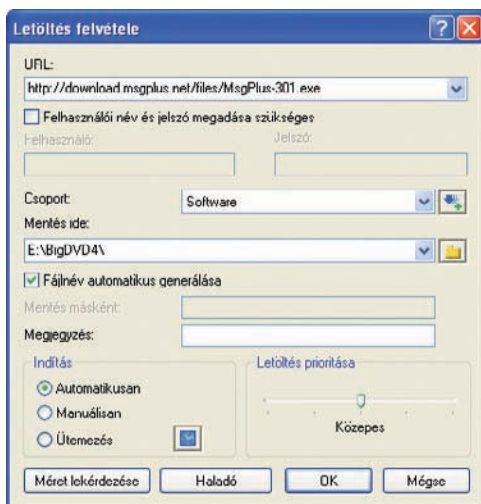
Letöltés felvétele

URL:

http://download.msgplus.net/files/MsgPlus-301.exe

Felhasználói név és jelszó megadása szükséges

Felhasználó:

Jelszó:

Csoport:

Software

Mentés ide:

E:\BigDVD4\

Fájlnév automatikus generálása

Mentés másként:

Megjegyzés:

Indítás

Automatikusan

Manuálisan

Ütemezés

Letöltés prioritása

Közepes

Méret lekérdezése

Haladó

OK

Mégse